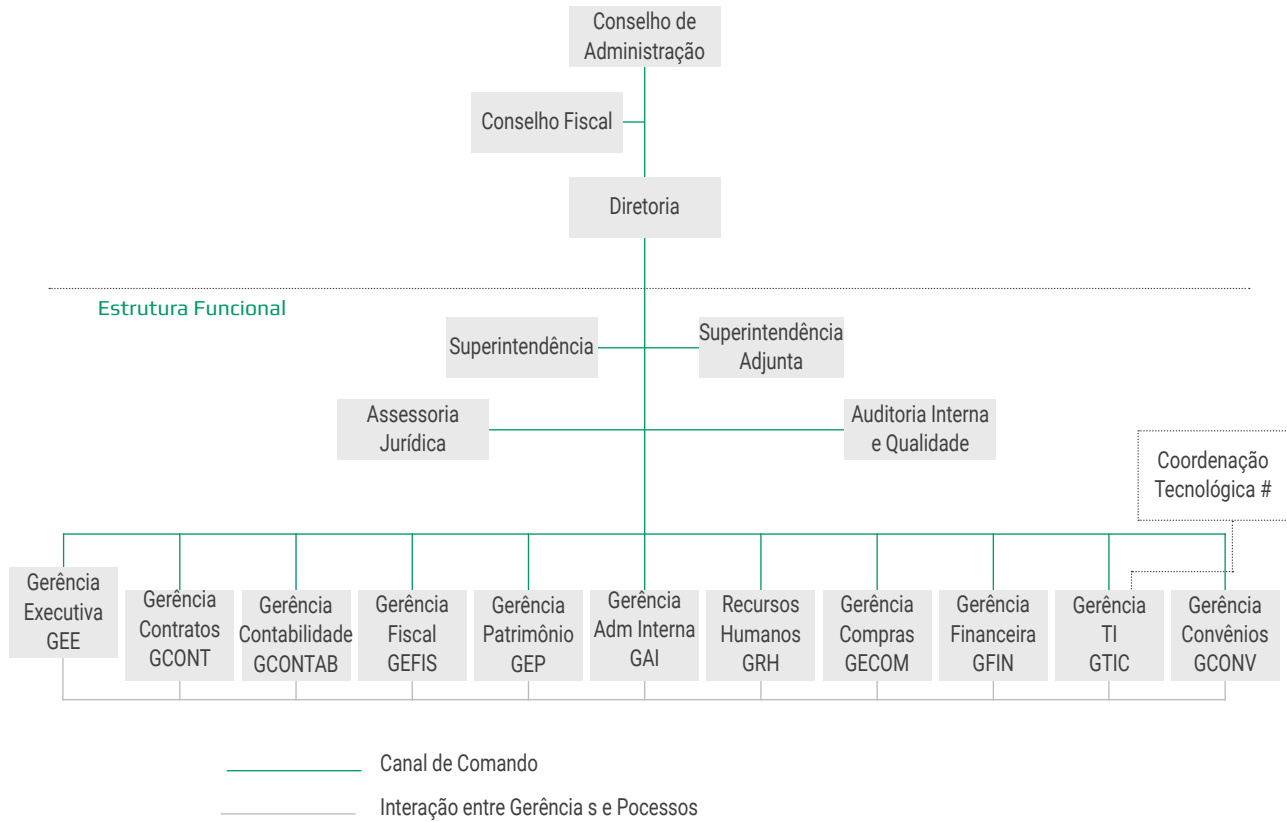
Conselho de Administração

Conselho Fiscal

Diretoria

Estrutura Funcional

Superintendência

Superintendência Adjunta

Assessoria Jurídica

Auditoria Interna e Qualidade

Coordenação Tecnológica #

Gerência Executiva GEE

Gerência Contratos GCONT

Gerência Contabilidade GCONTAB

Gerência Fiscal GEFIS

Gerência Patrimônio GEP

Gerência Adm Interna GAI

Recursos Humanos GRH

Gerência Compras GECOM

Gerência Financeira GFIN

Gerência TI GTIC

Gerência Convênios GCONV

Canal de Comando

Interação entre Gerência s e Pocessos